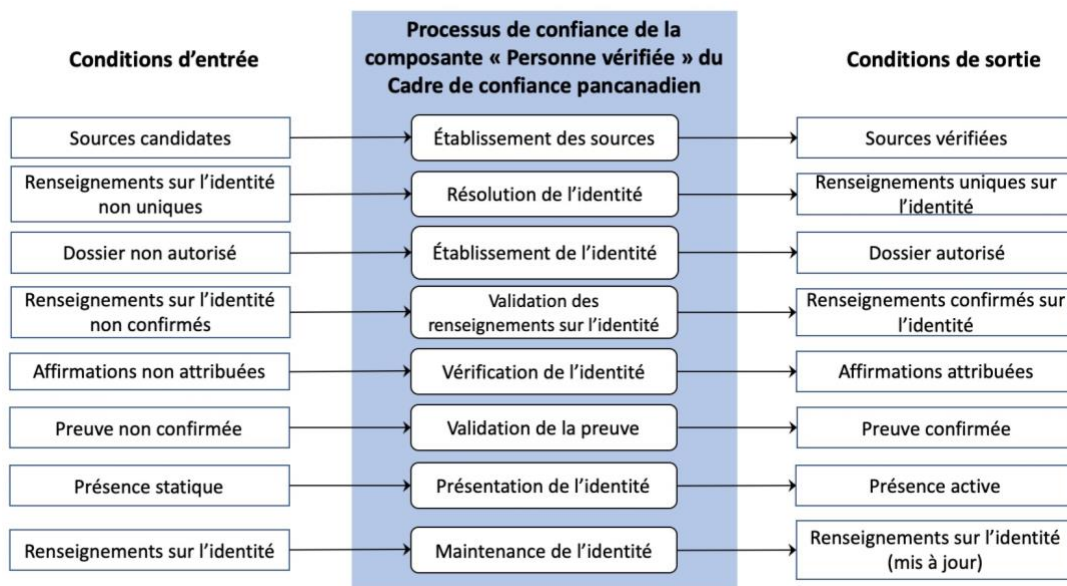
Conditions d'entrée

Processus de confiance de la composante « Personne vérifiée » du Cadre de confiance pancanadien

Conditions de sortie

Sources candidates

Établissement des sources

Sources vérifiées

Renseignements sur l'identité non uniques

Résolution de l'identité

Renseignements uniques sur l'identité

Dossier non autorisé

Établissement de l'identité

Dossier autorisé

Renseignements sur l'identité non confirmés

Validation des renseignements sur l'identité

Renseignements confirmés sur l'identité

Affirmations non attribuées

Vérification de l'identité

Affirmations attribuées

Preuve non confirmée

Validation de la preuve

Preuve confirmée

Présence statique

Présentation de l'identité

Présence active

Renseignements sur l'identité

Maintenance de l'identité

Renseignements sur l'identité (mis à jour)